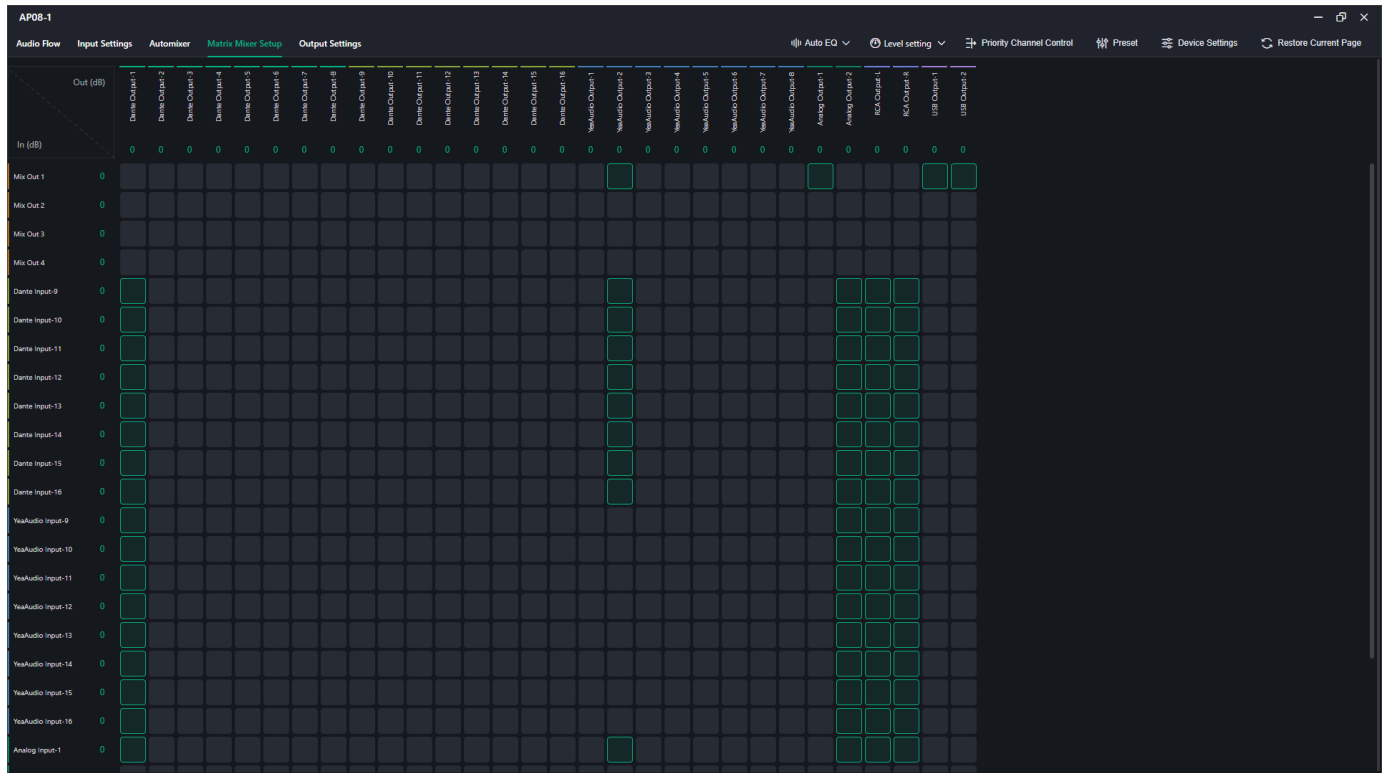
AP08-1

Audio Flow Input Settings Automixer Matrix Mixer Setup Output Settings

Auto EQ Level setting Priority Channel Control Preset Device Settings Restore Current Page

Out (dB)

In (dB)

| | Dante Output-1 | Dante Output-2 | Dante Output-3 | Dante Output-4 | Dante Output-5 | Dante Output-6 | Dante Output-7 | Dante Output-8 | Dante Output-9 | Dante Output-10 | Dante Output-11 | Dante Output-12 | Dante Output-13 | Dante Output-14 | Dante Output-15 | Dante Output-16 | YeaAudio Output-1 | YeaAudio Output-2 | YeaAudio Output-3 | YeaAudio Output-4 | YeaAudio Output-5 | YeaAudio Output-6 | YeaAudio Output-7 | YeaAudio Output-8 | Analog Output-1 | Analog Output-2 | RCA Output-L | RCA Output-R | USB Output-1 | USB Output-2 |
|---|---|---|---|---|---|---|---|---|---|---|---|---|---|---|---|---|---|---|---|---|---|---|---|---|---|---|---|---|---|---|
| | 0 | 0 | 0 | 0 | 0 | 0 | 0 | 0 | 0 | 0 | 0 | 0 | 0 | 0 | 0 | 0 | 0 | 0 | 0 | 0 | 0 | 0 | 0 | 0 | 0 | 0 | 0 | 0 | 0 | 0 |
| Mix Out 1 0 | | | | | | | | | | | | | | | | | | | | | | | | | | | | | | |
| Mix Out 2 0 | | | | | | | | | | | | | | | | | | | | | | | | | | | | | | |
| Mix Out 3 0 | | | | | | | | | | | | | | | | | | | | | | | | | | | | | | |
| Mix Out 4 0 | | | | | | | | | | | | | | | | | | | | | | | | | | | | | | |
| Dante Input-9 0 | | | | | | | | | | | | | | | | | | | | | | | | | | | | | | |
| Dante Input-10 0 | | | | | | | | | | | | | | | | | | | | | | | | | | | | | | |
| Dante Input-11 0 | | | | | | | | | | | | | | | | | | | | | | | | | | | | | | |
| Dante Input-12 0 | | | | | | | | | | | | | | | | | | | | | | | | | | | | | | |
| Dante Input-13 0 | | | | | | | | | | | | | | | | | | | | | | | | | | | | | | |
| Dante Input-14 0 | | | | | | | | | | | | | | | | | | | | | | | | | | | | | | |
| Dante Input-15 0 | | | | | | | | | | | | | | | | | | | | | | | | | | | | | | |
| Dante Input-16 0 | | | | | | | | | | | | | | | | | | | | | | | | | | | | | | |
| YeaAudio Input-9 0 | | | | | | | | | | | | | | | | | | | | | | | | | | | | | | |
| YeaAudio Input-10 0 | | | | | | | | | | | | | | | | | | | | | | | | | | | | | | |
| YeaAudio Input-11 0 | | | | | | | | | | | | | | | | | | | | | | | | | | | | | | |
| YeaAudio Input-12 0 | | | | | | | | | | | | | | | | | | | | | | | | | | | | | | |
| YeaAudio Input-13 0 | | | | | | | | | | | | | | | | | | | | | | | | | | | | | | |
| YeaAudio Input-14 0 | | | | | | | | | | | | | | | | | | | | | | | | | | | | | | |
| YeaAudio Input-15 0 | | | | | | | | | | | | | | | | | | | | | | | | | | | | | | |
| YeaAudio Input-16 0 | | | | | | | | | | | | | | | | | | | | | | | | | | | | | | |
| Analog Input-1 0 | | | | | | | | | | | | | | | | | | | | | | | | | | | | | | |